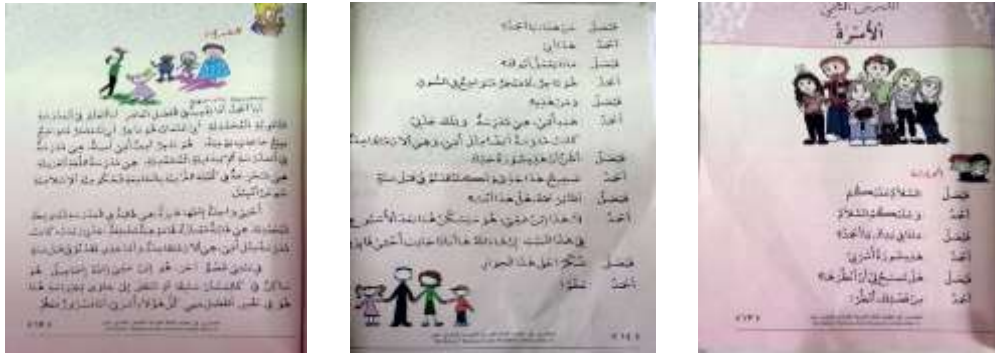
الدرس الثاني
الأسرة

فيصل
أحمد
فيصل
أحمد
فيصل
أحمد

فيصل: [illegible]
أحمد: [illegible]
فيصل: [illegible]
أحمد: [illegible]
فيصل: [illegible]
أحمد: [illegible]

فيصل: من هذا يا أحمد؟
أحمد: هذا أبي
فيصل: ماذا يعمل أبوك؟
أحمد: هو يعمل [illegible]
فيصل: ومن هذه؟
أحمد: هذه أمي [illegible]
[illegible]
فيصل: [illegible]
أحمد: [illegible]
فيصل: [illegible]
أحمد: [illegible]
فيصل: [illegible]
أحمد: شكرا

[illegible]